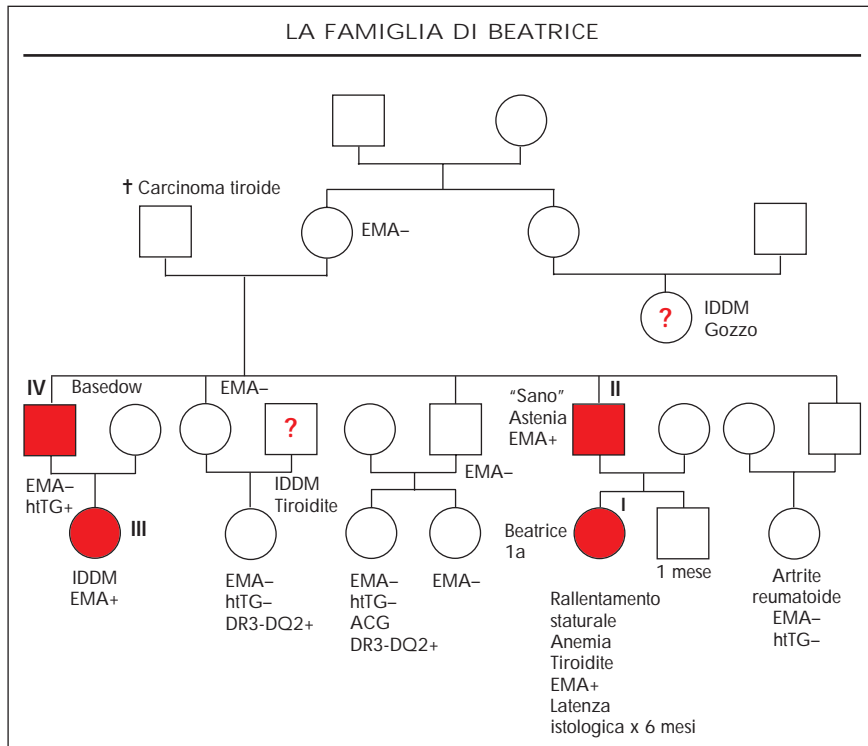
LA FAMIGLIA DI BEATRICE

† Carcinoma tiroide

EMA–

?

IDDM
Gozzo

IV

Basedow

EMA–

"Sano"
Astenia
EMA+

II

?

EMA–

EMA–
htTG+

III

IDDM
Tiroidite

Beatrice
1a

I

1 mese

IDDM
EMA+

EMA–
htTG–
DR3-DQ2+

EMA–
htTG–
ACG
DR3-DQ2+

EMA–

Rallentamento
staturale
Anemia
Tiroidite
EMA+
Latenza
istologica x 6 mesi

Artrite
reumatoide
EMA–
htTG–